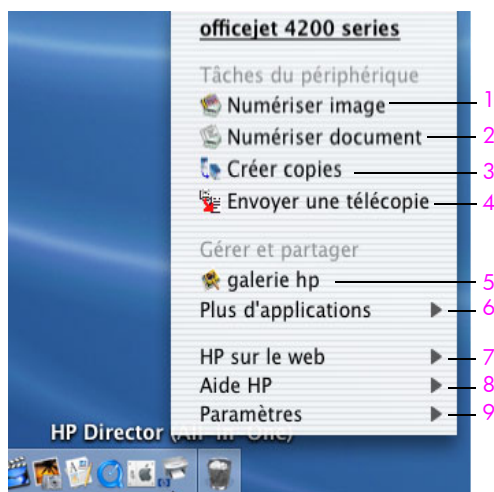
officejet 4200 series

Tâches du périphérique

Numériser image 1

Numériser document 2

Créer copies 3

Envoyer une télécopie 4

Gérer et partager

galerie hp 5

Plus d'applications 6

HP sur le web 7

Aide HP 8

Paramètres 9

HP Director (All-in-One)